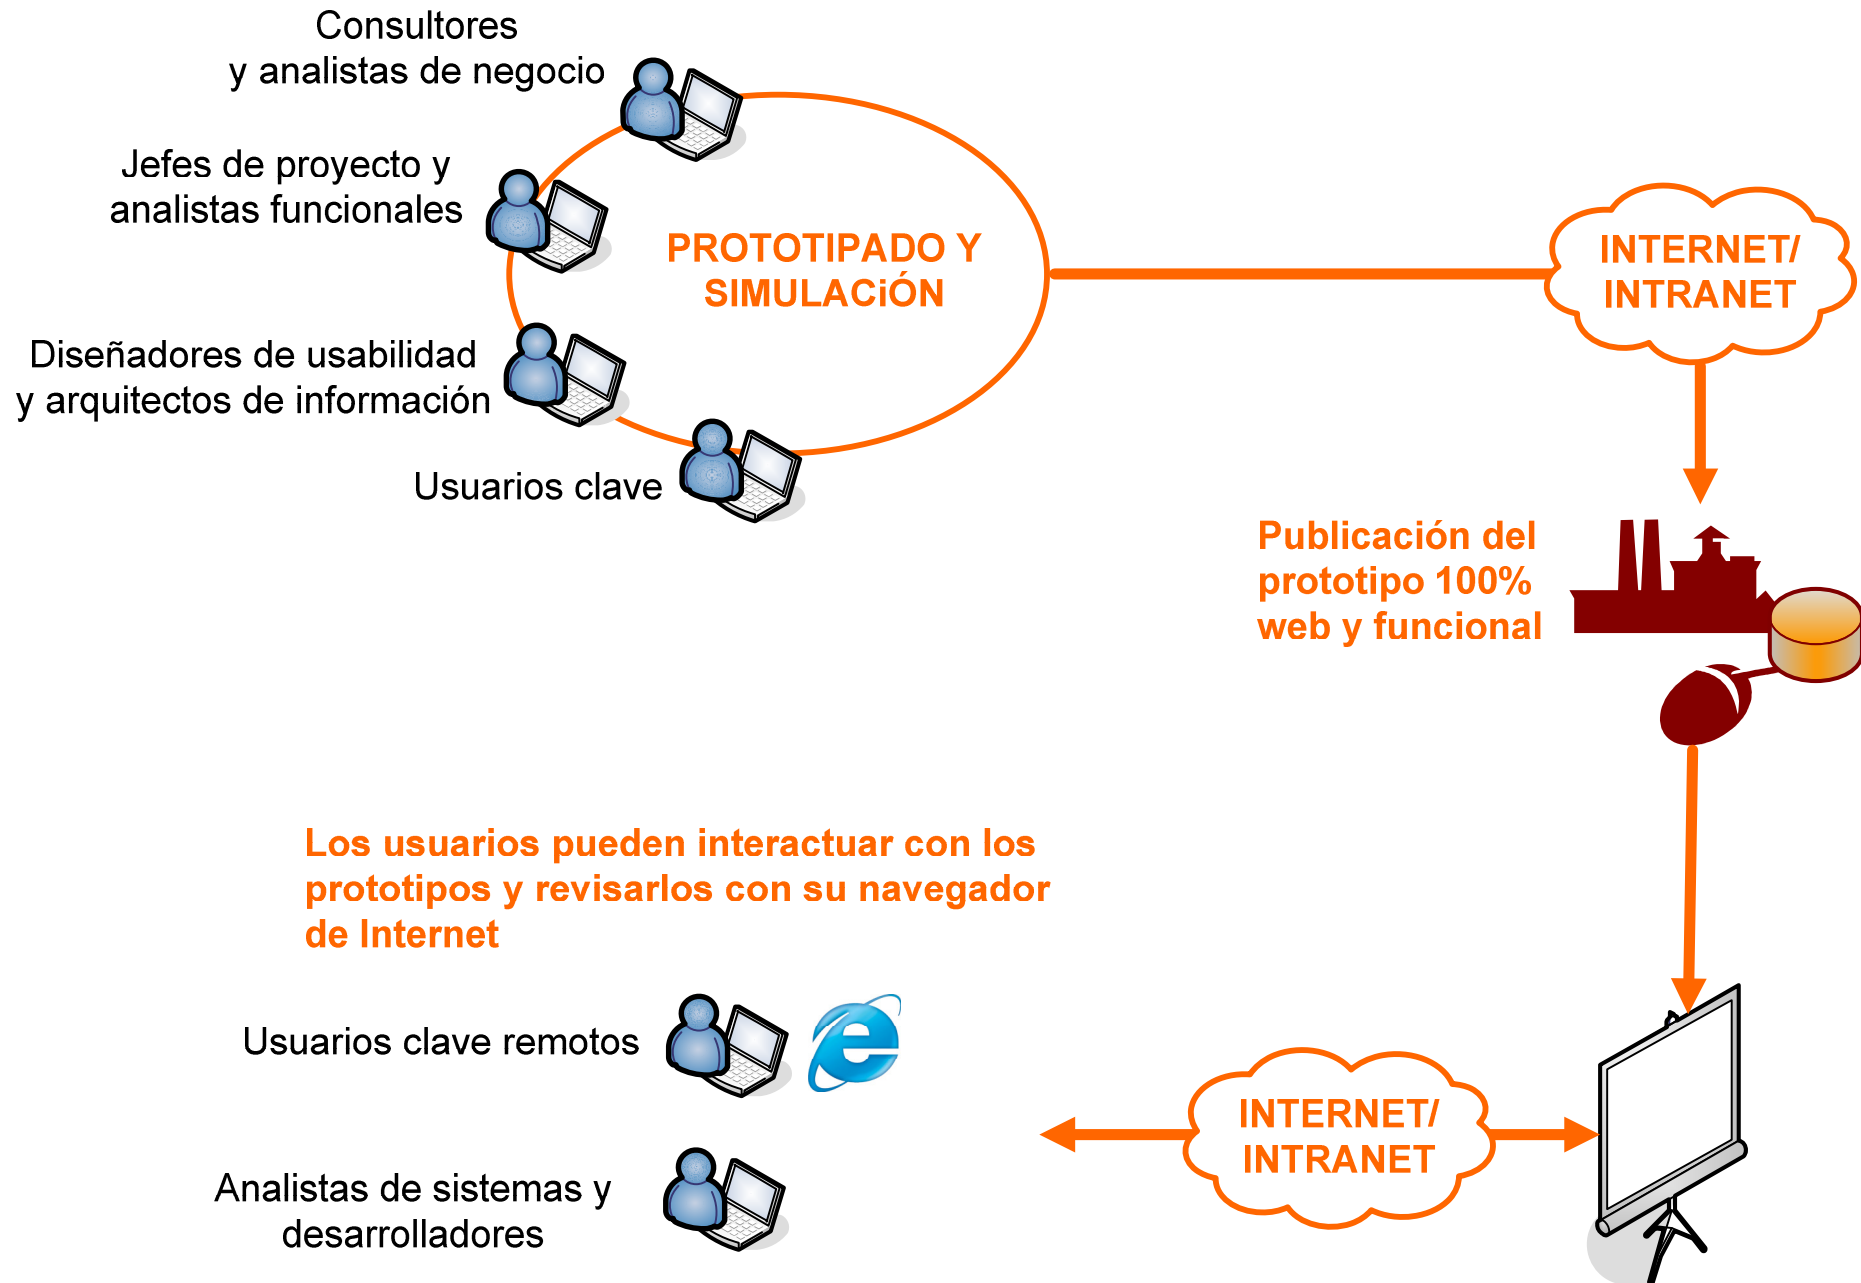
Consultores
y analistas de negocio

Jefes de proyecto y
analistas funcionales

PROTOTIPADO Y
SIMULACiÓN

Diseñadores de usabilidad
y arquitectos de información

Usuarios clave

INTERNET/
INTRANET

Publicación del
prototipo 100%
web y funcional

Los usuarios pueden interactuar con los prototipos y revisarlos con su navegador de Internet

Usuarios clave remotos

Analistas de sistemas y
desarrolladores

INTERNET/
INTRANET